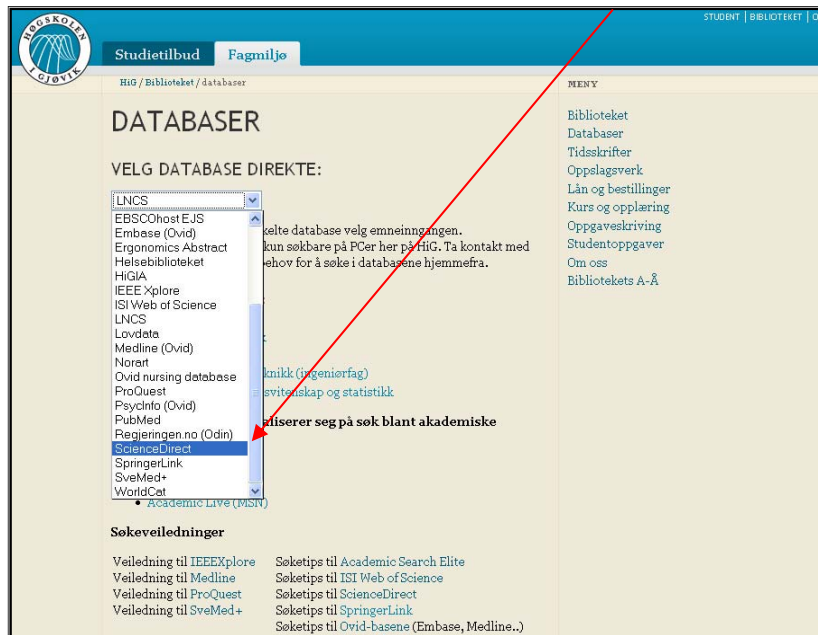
HØGSKOLEN I GJØVIK

STUDENT | BIBLIOTEKET | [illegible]

Studietilbud Fagmiljø

HiG / Biblioteket / databaser

DATABASER

VELG DATABASE DIREKTE:

LNCS

EBSCOhost EJS
Embase (Ovid)
Ergonomics Abstract
Helsebiblioteket
HiGIA
IEEE Xplore
ISI Web of Science
LNCS
Lovdata
Medline (Ovid)
Norart
Ovid nursing database
ProQuest
PsycInfo (Ovid)
PubMed
Regjeringen.no (Odin)
ScienceDirect
SpringerLink
SveMed+
WorldCat

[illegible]kelte database velg emneinngangen.
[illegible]kun søkbare på PCer her på HiG. Ta kontakt med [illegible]ehov for å søke i databasene hjemmefra.

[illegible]knikk (ingeniørfag)
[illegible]svitenskap og statistikk

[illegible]aliserer seg på søk blant akademiske

Academic Live (MSN)

Søkeveiledninger

Veiledning til IEEEXplore
Veiledning til Medline
Veiledning til ProQuest
Veiledning til SveMed+

Søketips til Academic Search Elite
Søketips til ISI Web of Science
Søketips til ScienceDirect
Søketips til SpringerLink
Søketips til Ovid-basene (Embase, Medline..)

MENY

Biblioteket
Databaser
Tidsskrifter
Oppslagsverk
Lån og bestillinger
Kurs og opplæring
Oppgaveskriving
Studentoppgaver
Om oss
Bibliotekets A-Å